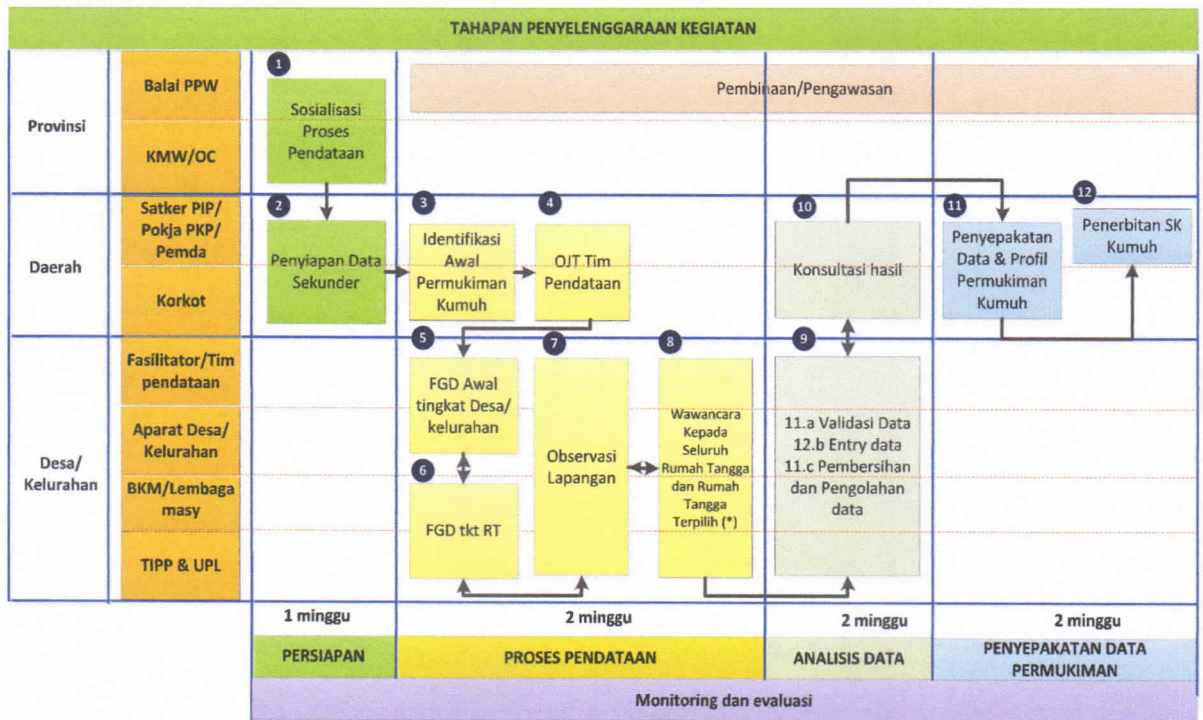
TAHAPAN PENYELENGGARAAN KEGIATAN

Provinsi

Balai PPW

KMW/OC

1

Sosialisasi Proses Pendataan

Pembinaan/Pengawasan

Daerah

Satker PIP/ Pokja PKP/ Pemda

Korkot

2

Penyiapan Data Sekunder

3

Identifikasi Awal Permukiman Kumuh

4

OJT Tim Pendataan

10

Konsultasi hasil

11

Penyepakatan Data & Profil Permukiman Kumuh

12

Penerbitan SK Kumuh

Desa/ Kelurahan

Fasilitator/Tim pendataan

Aparat Desa/ Kelurahan

BKM/Lembaga masy

TIPP & UPL

5

FGD Awal tingkat Desa/ kelurahan

6

FGD tkt RT

7

Observasi Lapangan

8

Wawancara Kepada Seluruh Rumah Tangga dan Rumah Tangga Terpilih (*)

9

11.a Validasi Data
12.b Entry data
11.c Pembersihan dan Pengolahan data

1 minggu

2 minggu

2 minggu

2 minggu

PERSIAPAN

PROSES PENDATAAN

ANALISIS DATA

PENYEPAKATAN DATA PERMUKIMAN

Monitoring dan evaluasi